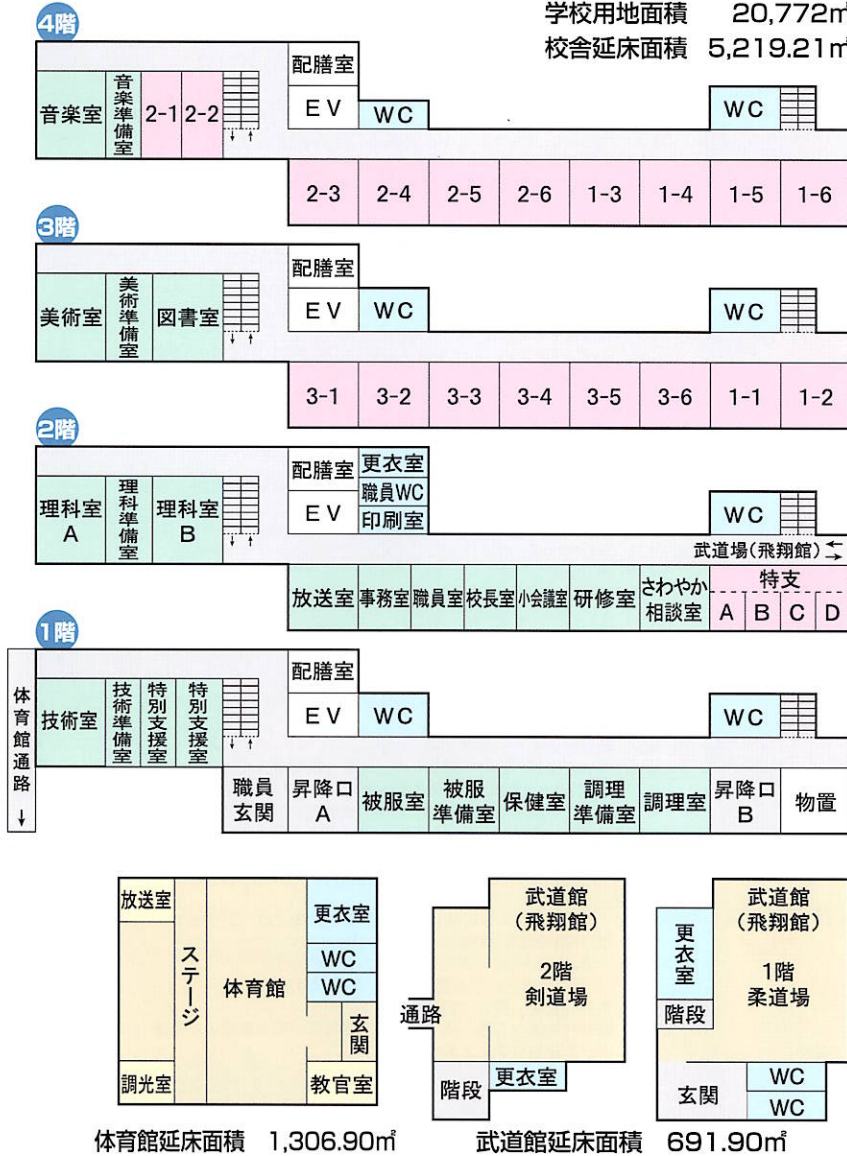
4階

学校用地面積　20,772㎡
校舎延床面積　5,219.21㎡

音楽室
音楽準備室
2-1
2-2
配膳室
EV
WC
WC
2-3
2-4
2-5
2-6
1-3
1-4
1-5
1-6

3階

美術室
美術準備室
図書室
配膳室
EV
WC
WC
3-1
3-2
3-3
3-4
3-5
3-6
1-1
1-2

2階

理科室A
理科準備室
理科室B
配膳室
更衣室
職員WC
EV
印刷室
WC
武道場（飛翔館）
放送室
事務室
職員室
校長室
小会議室
研修室
さわやか相談室
特支
A
B
C
D

1階

体育館通路
技術室
技術準備室
特別支援室
特別支援室
配膳室
EV
WC
WC
職員玄関
昇降口A
被服室
被服準備室
保健室
調理準備室
調理室
昇降口B
物置

放送室
ステージ
体育館
更衣室
WC
WC
玄関
調光室
教官室

体育館延床面積　1,306.90㎡

武道館（飛翔館）
2階
剣道場
通路
階段
更衣室

武道館（飛翔館）
更衣室
1階
柔道場
階段
玄関
WC
WC

武道館延床面積　691.90㎡